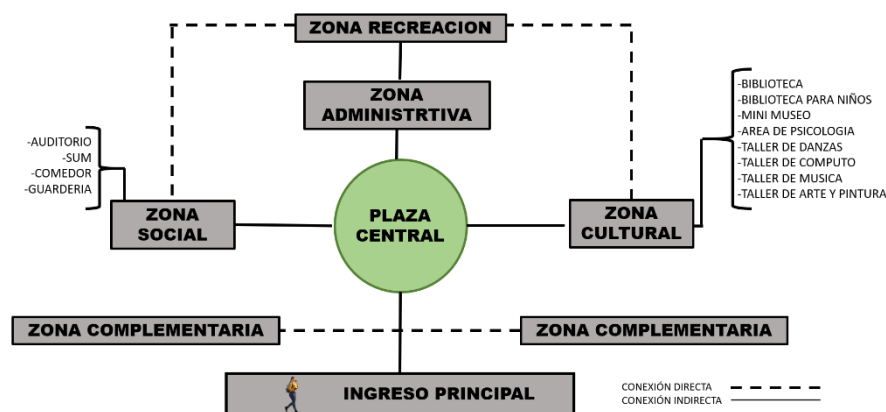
ZONA RECREACION

ZONA ADMINISTRTIVA

-AUDITORIO
-SUM
-COMEDOR
-GUARDERIA

ZONA SOCIAL

PLAZA CENTRAL

ZONA CULTURAL

-BIBLIOTECA
-BIBLIOTECA PARA NIÑOS
-MINI MUSEO
-AREA DE PSICOLOGIA
-TALLER DE DANZAS
-TALLER DE COMPUTO
-TALLER DE MUSICA
-TALLER DE ARTE Y PINTURA

ZONA COMPLEMENTARIA

ZONA COMPLEMENTARIA

INGRESO PRINCIPAL

CONEXIÓN DIRECTA
CONEXIÓN INDIRECTA